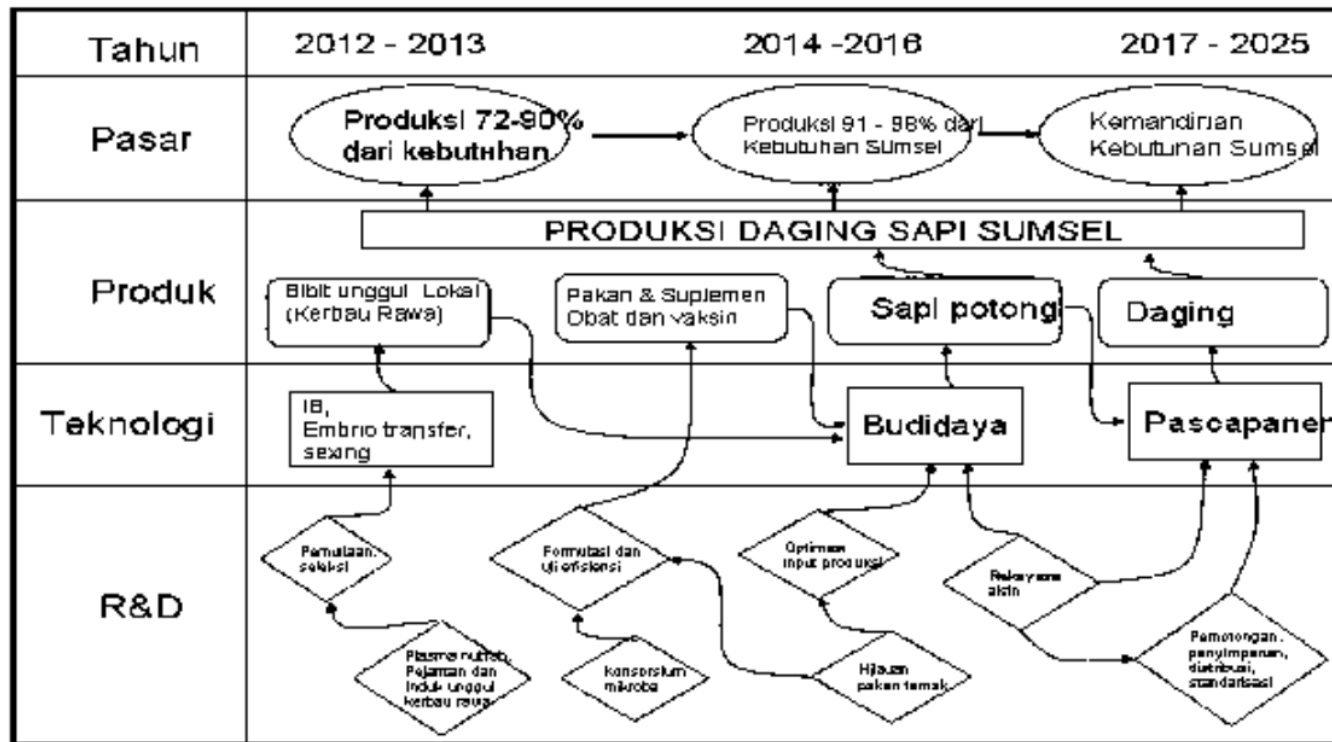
Tahun
2012 - 2013
2014 -2016
2017 - 2025

Pasar
Produksi 72-90% dari kebutuhan
Produksi 91 - 98% dari Kebutuhan Sumsel
Kemandirian Kebutuhan Sumsel

PRODUKSI DAGING SAPI SUMSEL

Produk
Bibit unggul Lokal (Kerbau Rawa)
Pakan & Suplemen Obat dan vaksin
Sapi potong
Daging

Teknologi
IB, Embrio transfer, sexing
Budidaya
Pascapanen

R&D
Pemuliaan, seleksi
Plasma nutfah, Pejantan dan Induk unggul kerbau rawa
Formulasi dan uji efisiensi
Konsorsium mikroba
Optimasi input produksi
Hijauan pakan ternak
Rekayasa alsin
Pemotongan, penyimpanan, distribusi, standarisasi